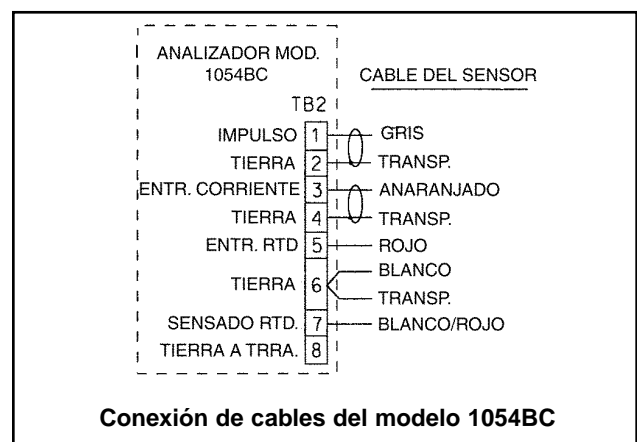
ANALIZADOR MOD. 1054BC

CABLE DEL SENSOR

TB2

IMPULSO 1 GRIS

TIERRA 2 TRANSP.

ENTR. CORRIENTE 3 ANARANJADO

TIERRA 4 TRANSP.

ENTR. RTD 5 ROJO

TIERRA 6 BLANCO TRANSP.

SENSADO RTD. 7 BLANCO/ROJO

TIERRA A TRRA. 8

Conexión de cables del modelo 1054BC